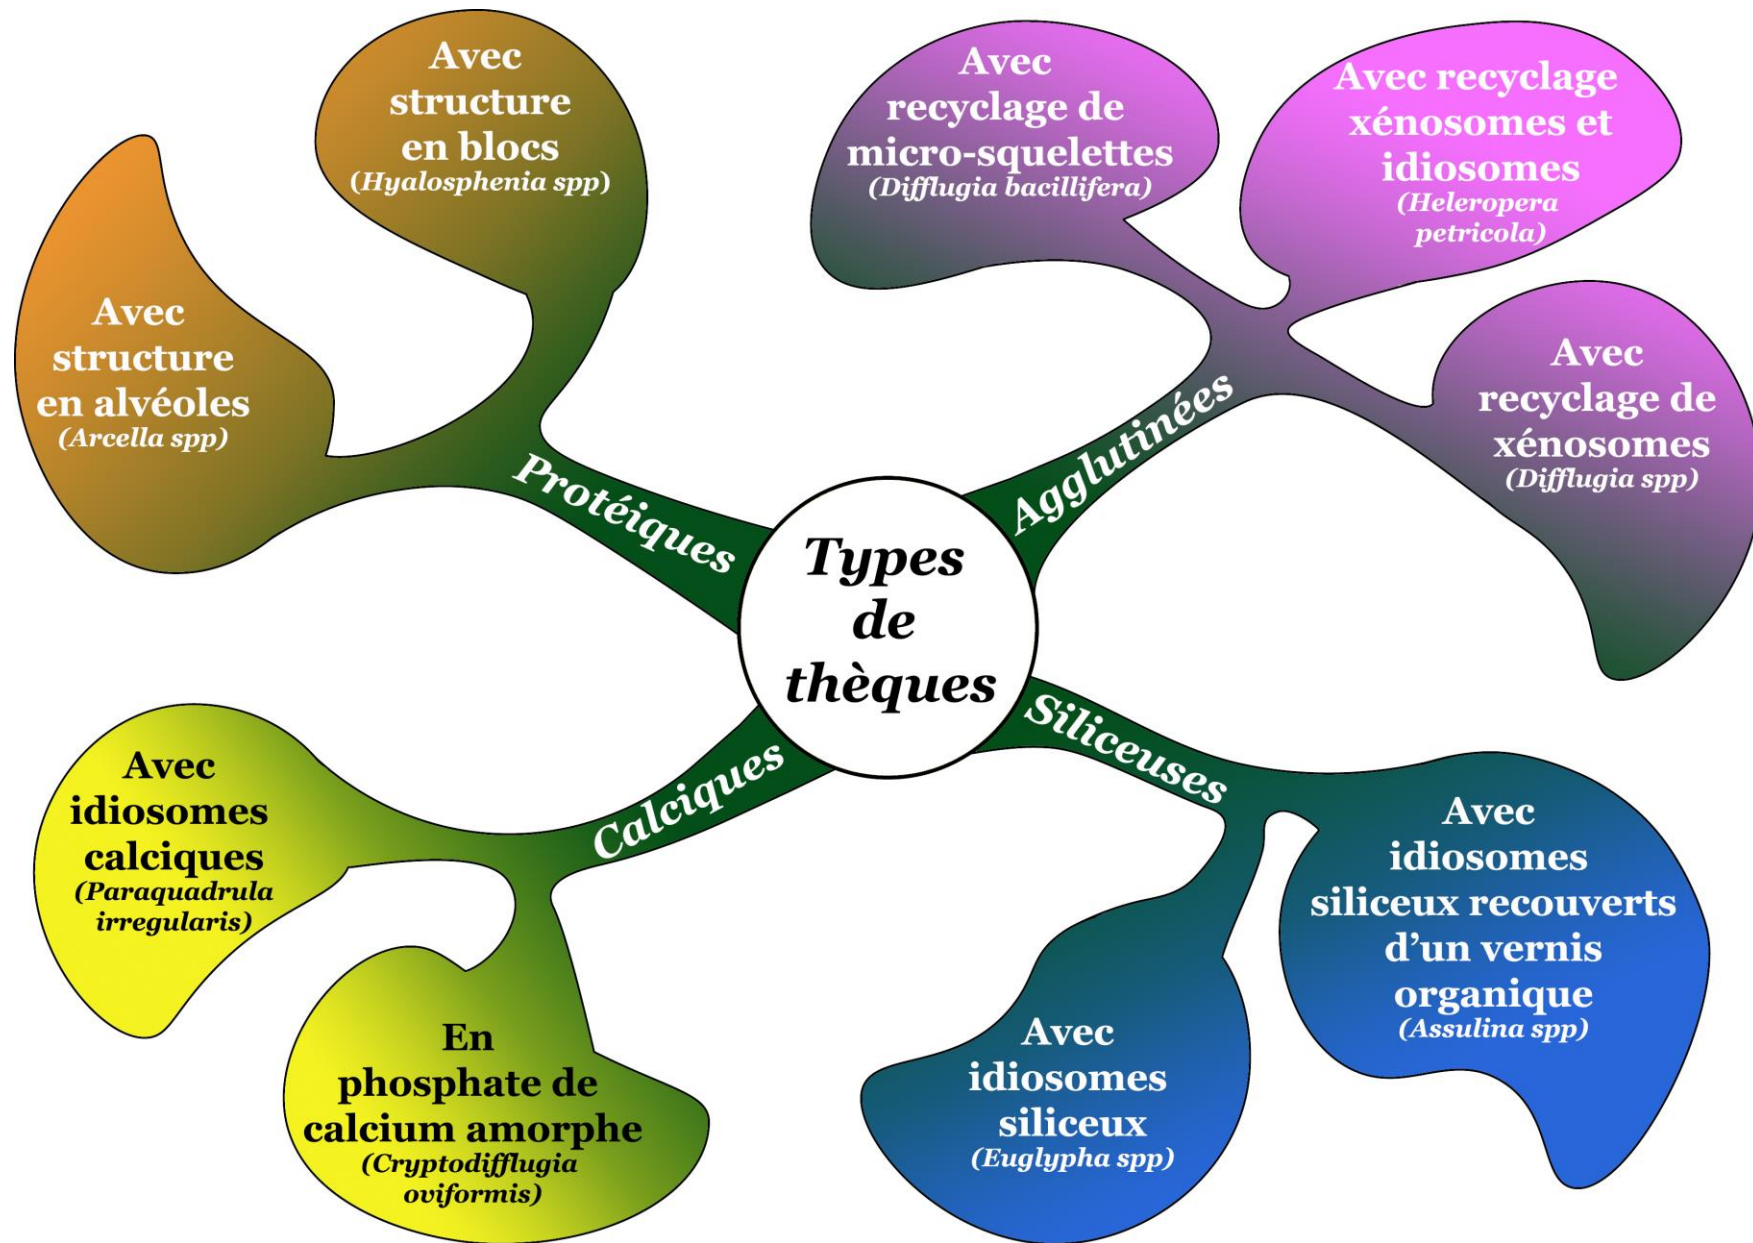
Types de thèques

Protéiques

Avec structure en alvéoles (Arcella spp)

Avec structure en blocs (Hyalosphenia spp)

Agglutinées

Avec recyclage de micro-squelettes (Difflugia bacillifera)

Avec recyclage xénosomes et idiosomes (Heleropera petricola)

Avec recyclage de xénosomes (Difflugia spp)

Siliceuses

Avec idiosomes siliceux recouverts d'un vernis organique (Assulina spp)

Avec idiosomes siliceux (Euglypha spp)

Calciques

Avec idiosomes calciques (Paraquadrula irregularis)

En phosphate de calcium amorphe (Cryptodifflugia oviformis)